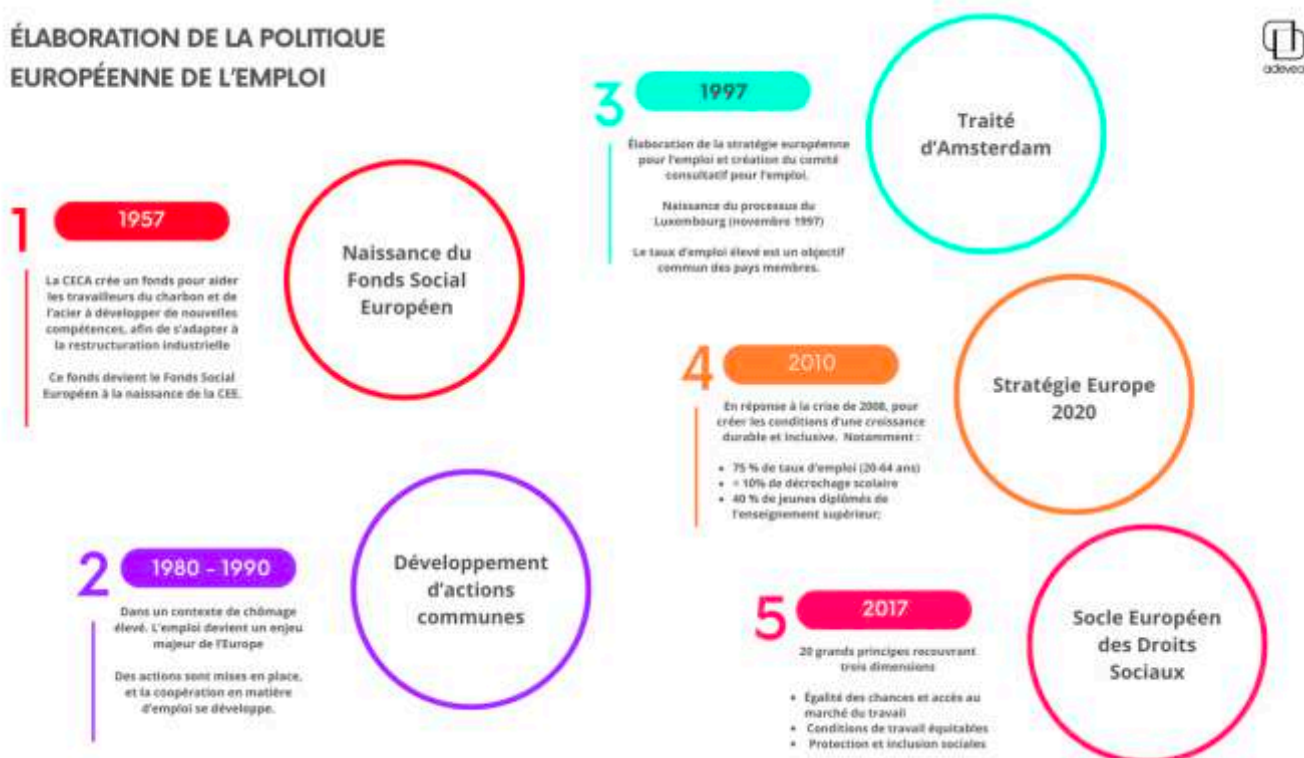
ÉLABORATION DE LA POLITIQUE EUROPÉENNE DE L'EMPLOI

adeveo

1

1957

Naissance du Fonds Social Européen

La CECA crée un fonds pour aider les travailleurs du charbon et de l'acier à développer de nouvelles compétences, afin de s'adapter à la restructuration industrielle

Ce fonds devient le Fonds Social Européen à la naissance de la CEE.

2

1980 - 1990

Développement d'actions communes

Dans un contexte de chômage élevé. L'emploi devient un enjeu majeur de l'Europe

Des actions sont mises en place, et la coopération en matière d'emploi se développe.

3

1997

Traité d'Amsterdam

Élaboration de la stratégie européenne pour l'emploi et création du comité consultatif pour l'emploi.

Naissance du processus du Luxembourg (novembre 1997)

Le taux d'emploi élevé est un objectif commun des pays membres.

4

2010

Stratégie Europe 2020

En réponse à la crise de 2008, pour créer les conditions d'une croissance durable et inclusive. Notamment :

- 75 % de taux d'emploi (20-64 ans)
- < 10% de décrochage scolaire
- 40 % de jeunes diplômés de l'enseignement supérieur;

5

2017

Socle Européen des Droits Sociaux

20 grands principes recouvrant trois dimensions

- Égalité des chances et accès au marché du travail
- Conditions de travail équitables
- Protection et inclusion sociales